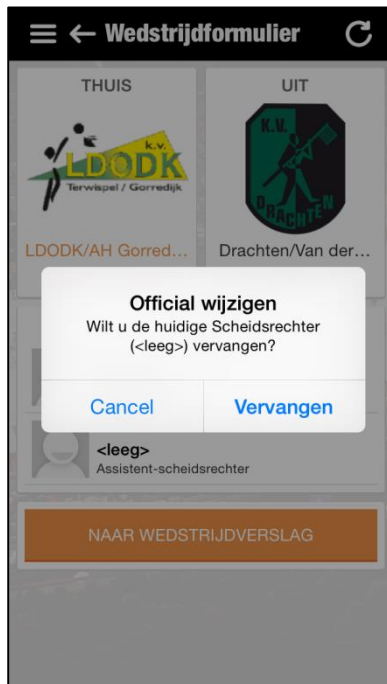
Wedstrijdformulier

THUIS

k.v. LDODK Terwispel / Gorredijk

LDODK/AH Gorred...

UIT

K.V. DRACHTEN

Drachten/Van der...

Official wijzigen

Wilt u de huidige Scheidsrechter (<leeg>) vervangen?

Cancel

Vervangen

<leeg>
Assistent-scheidsrechter

NAAR WEDSTRIJDVERSLAG